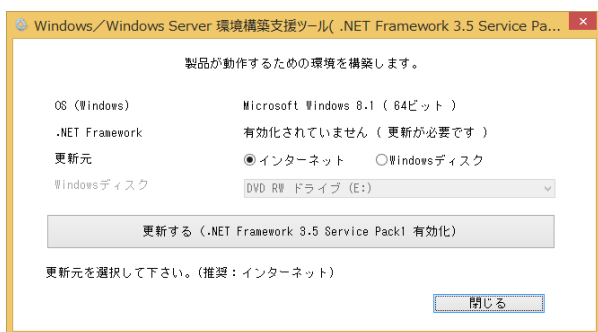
Windows／Windows Server 環境構築支援ツール( .NET Framework 3.5 Service Pa...

製品が動作するための環境を構築します。

OS (Windows) Microsoft Windows 8.1 ( 64ビット )

.NET Framework 有効化されていません ( 更新が必要です )

更新元 ◉インターネット ○Windowsディスク

Windowsディスク DVD RW ドライブ (E:)

更新する (.NET Framework 3.5 Service Pack1 有効化)

更新元を選択して下さい。(推奨：インターネット)

閉じる